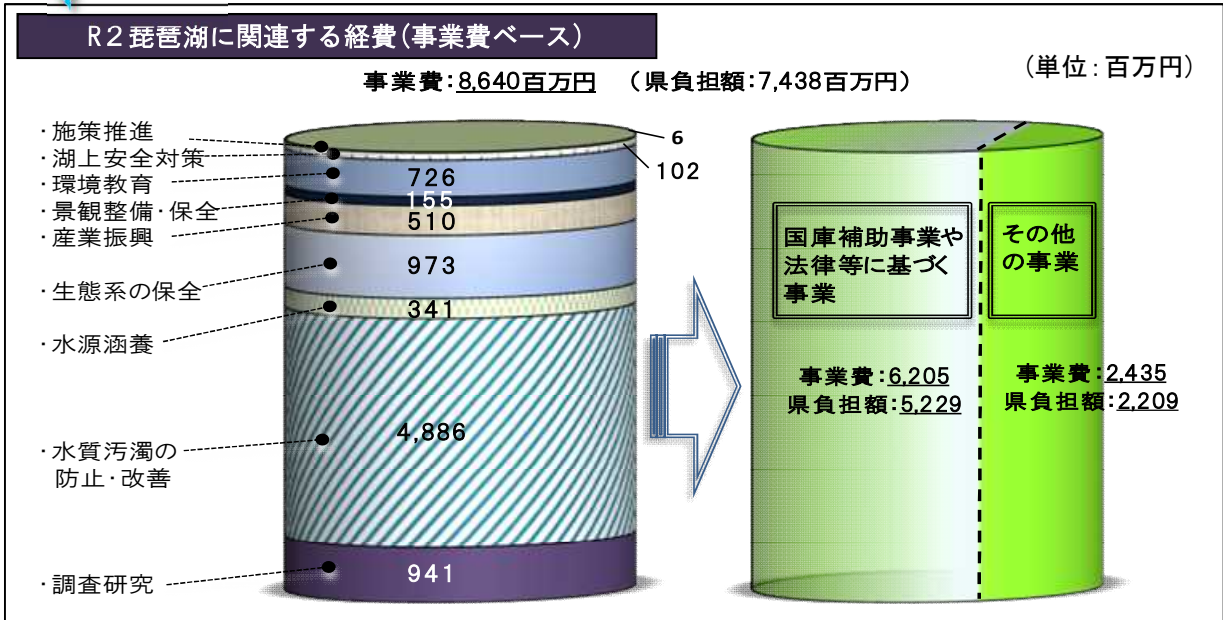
R2琵琶湖に関連する経費(事業費ベース)

事業費:8,640百万円 (県負担額:7,438百万円)

(単位:百万円)

・施策推進
・湖上安全対策
・環境教育
・景観整備・保全
・産業振興
・生態系の保全
・水源涵養
・水質汚濁の防止・改善
・調査研究

6
102
726
155
510
973
341
4,886
941

国庫補助事業や法律等に基づく事業

事業費:6,205
県負担額:5,229

その他の事業

事業費:2,435
県負担額:2,209